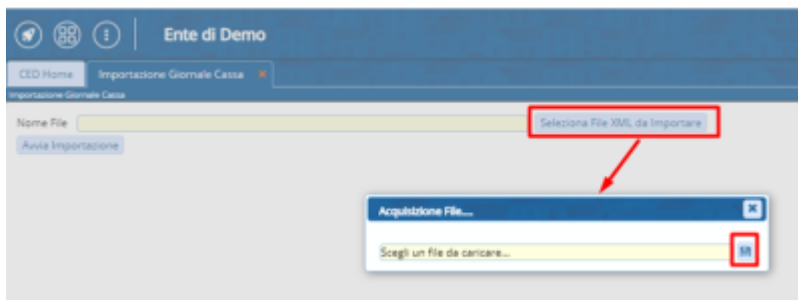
Ente di Demo

CED Home

Importazione Giornale Cassa ×

Importazione Giornale Cassa

Nome File

Seleziona File XML da Importare

Avvia Importazione

Acquisizione File....

Scegli un file da caricare...